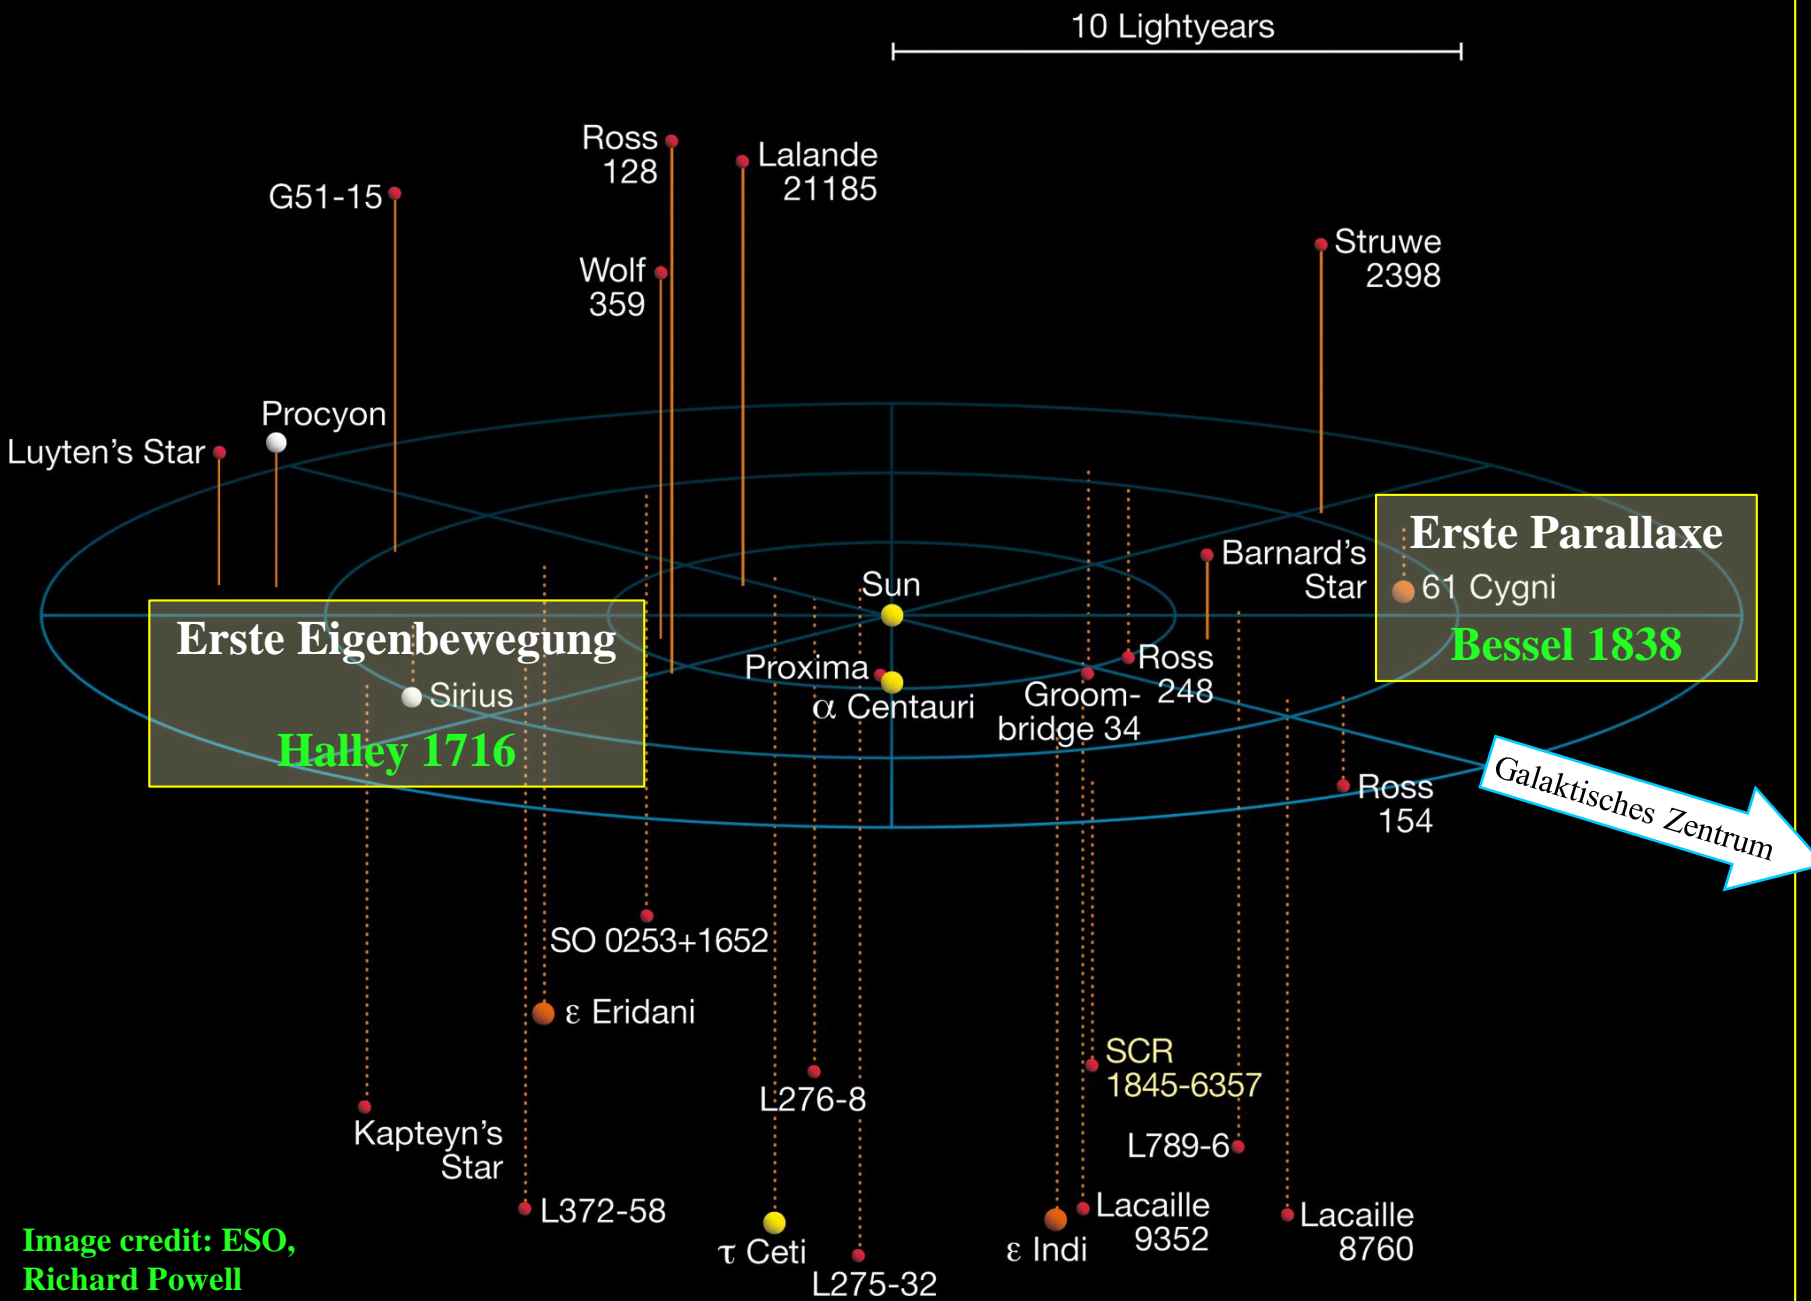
10 Lightyears

Ross 128

Lalande 21185

G51-15

Wolf 359

Struwe 2398

Procyon

Luyten's Star

Erste Parallaxe

Barnard's Star

61 Cygni

Bessel 1838

Sun

Erste Eigenbewegung

Sirius

Halley 1716

Proxima

$\alpha$ Centauri

Groom-bridge 34

Ross 248

Ross 154

Galaktisches Zentrum

SO 0253+1652

$\varepsilon$ Eridani

SCR 1845-6357

L276-8

L789-6

Kapteyn's Star

L372-58

Lacaille 9352

Lacaille 8760

$\tau$ Ceti

$\varepsilon$ Indi

L275-32

Image credit: ESO, Richard Powell